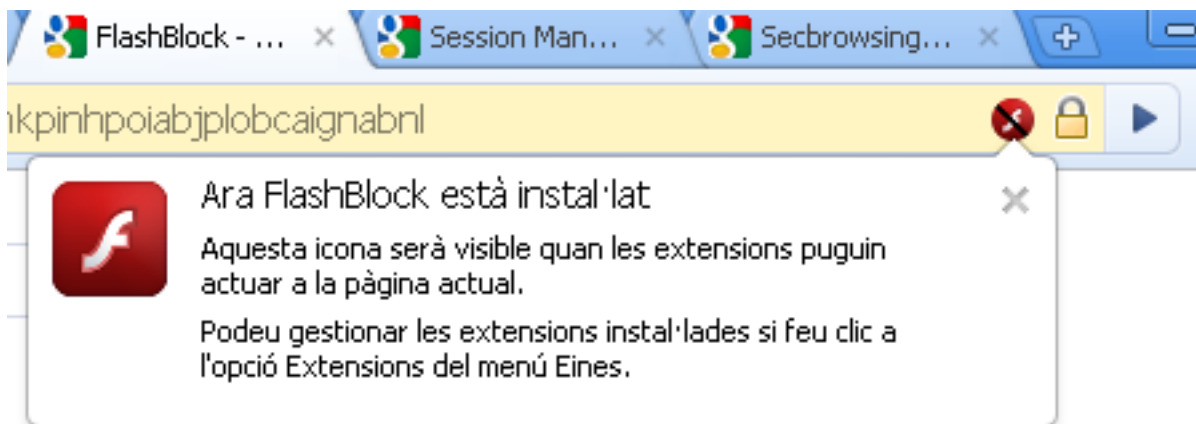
FlashBlock - ... ×
Session Man... ×
Secbrowsing... ×

nkpinhpoiabjplobcaignabnl

Ara FlashBlock està instal·lat

Aquesta icona serà visible quan les extensions puguin actuar a la pàgina actual.

Podeu gestionar les extensions instal·lades si feu clic a l'opció Extensions del menú Eines.